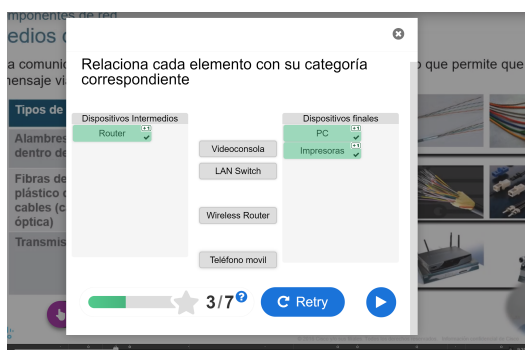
mponentes de red
edios

a comunic
ensaje vi

Tipos de

Alambres
dentro de

Fibras de
plástico c
cables (c
óptica)

Transmis

o que permite que

Relaciona cada elemento con su categoría correspondiente

Dispositivos Intermedios
Router +1

Videoconsola
LAN Switch
Wireless Router
Teléfono movil

Dispositivos finales
PC +1
Impresoras +1

3/7
Retry